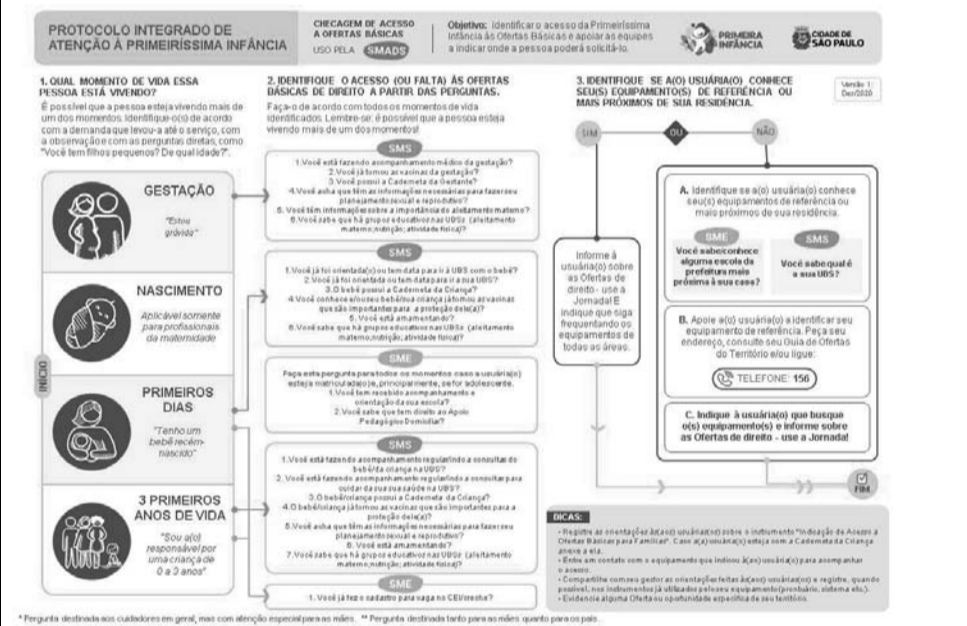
PROTOCOLO INTEGRADO DE ATENÇÃO À PRIMEIRÍSSIMA INFÂNCIA

CHECAGEM DE ACESSO A OFERTAS BÁSICAS
USO PELA SMADS

Objetivo: Identificar o acesso da Primeiríssima Infância às Ofertas Básicas e apoiar as equipes a indicar onde a pessoa poderá solicitá-lo.

PRIMEIRA INFÂNCIA

CIDADE DE SÃO PAULO

1. QUAL MOMENTO DE VIDA ESSA PESSOA ESTÁ VIVENDO?
É possível que a pessoa esteja vivendo mais de um dos momentos. Identifique-o(s) de acordo com a demanda que levou-a até o serviço, com a observação e com as perguntas diretas, como "Você tem filhos pequenos? De qual idade?".

INÍCIO

GESTAÇÃO
"Estou grávida"

NASCIMENTO
Aplicável somente para profissionais da maternidade

PRIMEIROS DIAS
"Tenho um bebê recém-nascido"

3 PRIMEIROS ANOS DE VIDA
"Sou a(o) responsável por uma criança de 0 a 3 anos"

2. IDENTIFIQUE O ACESSO (OU FALTA) ÀS OFERTAS BÁSICAS DE DIREITO A PARTIR DAS PERGUNTAS.
Faça-o de acordo com todos os momentos de vida identificados. Lembre-se: é possível que a pessoa esteja vivendo mais de um dos momentos!

SMS
1.Você está fazendo acompanhamento médico da gestação?
2.Você já tomou as vacinas da gestação?
3.Você possui a Caderneta da Gestante?
4.Você acha que têm as informações necessárias para fazer seu planejamento sexual e reprodutivo?
5. Você tem informação sobre a importância do aleitamento materno?
6.Você sabe que há grupos educativos nas UBSs (aleitamento materno, nutrição, atividade física)?

SMS
1.Você já foi orientada(o) ou tem data para ir à UBS com o bebê?
2.Você já foi orientada ou tem data para ir a sua UBS?
3.O bebê possui a Caderneta da Criança?
4.Você conhece a/ou seu bebê/sua criança já tomou as vacinas que são importantes para a proteção dele(a)?
5. Você está amamentando?
6.Você sabe que há grupos educativos nas UBSs (aleitamento materno, nutrição, atividade física)?

SME
Faça esta pergunta para todos os momentos caso a usuária(o) esteja matriculada(o)e, principalmente, se for adolescente.
1.Você tem recebido acompanhamento e orientação da sua escola?
2.Você sabe que tem direito ao Apoio Pedagógico Domiciliar?

SMS
1.Você está fazendo acompanhamento regular/indo a consultas do bebê/da criança na UBS?
2. Você está fazendo acompanhamento regular/indo a consultas para cuidar da sua saúde na UBS?
3.O bebê/criança possui a Caderneta da Criança?
4.O bebê/criança já tomou as vacinas que são importantes para a proteção dele(a)?
5.Você acha que têm as informações necessárias para fazer seu planejamento sexual e reprodutivo?
6. Você está amamentando?
7.Você sabe que há grupos educativos nas UBSs (aleitamento materno, nutrição, atividade física)?

SME
1. Você já fez o cadastro para vaga no CEI/creche?

3. IDENTIFIQUE SE A(O) USUÁRIA(O) CONHECE SEU(S) EQUIPAMENTO(S) DE REFERÊNCIA OU MAIS PRÓXIMOS DE SUA RESIDÊNCIA.

Versão 1: Dez/2020

SIM
OU
NÃO

Informe à usuária(o) sobre as Ofertas de direito - use a Jornada! E indique que siga frequentando os equipamentos de todas as áreas.

A. Identifique se a(o) usuária(o) conhece seu(s) equipamentos de referência ou mais próximos de sua residência.

SME
Você sabe/conhece alguma escola da prefeitura mais próxima à sua casa?

SMS
Você sabe qual é a sua UBS?

B. Apoie a(o) usuária(o) a identificar seu equipamento de referência. Peça seu endereço, consulte seu Guia de Ofertas do Território e/ou ligue:

TELEFONE: 156

C. Indique à usuária(o) que busque o(s) equipamento(s) e informe sobre as Ofertas de direito - use a Jornada!

FIM

DICAS:
- Registre as orientações à(ao) usuária(o) sobre o instrumento "Indicação de Acesso a Ofertas Básicas para Famílias". Caso a(o) usuária(o) esteja com a Caderneta da Criança anexe a ela.
- Entre em contato com o equipamento que indicou à(ao) usuária(o) para acompanhar o acesso.
- Compartilhe com seu gestor as orientações feitas à(ao) usuária(o) e registre, quando possível, nos instrumentos já utilizados pelo seu equipamento (prontuário, sistema etc.).
- Evidencie alguma Oferta ou oportunidade específica de seu território.

* Pergunta destinada aos cuidadores em geral, mas com atenção especial para as mães. ** Pergunta destinada tanto para as mães quanto para os pais.